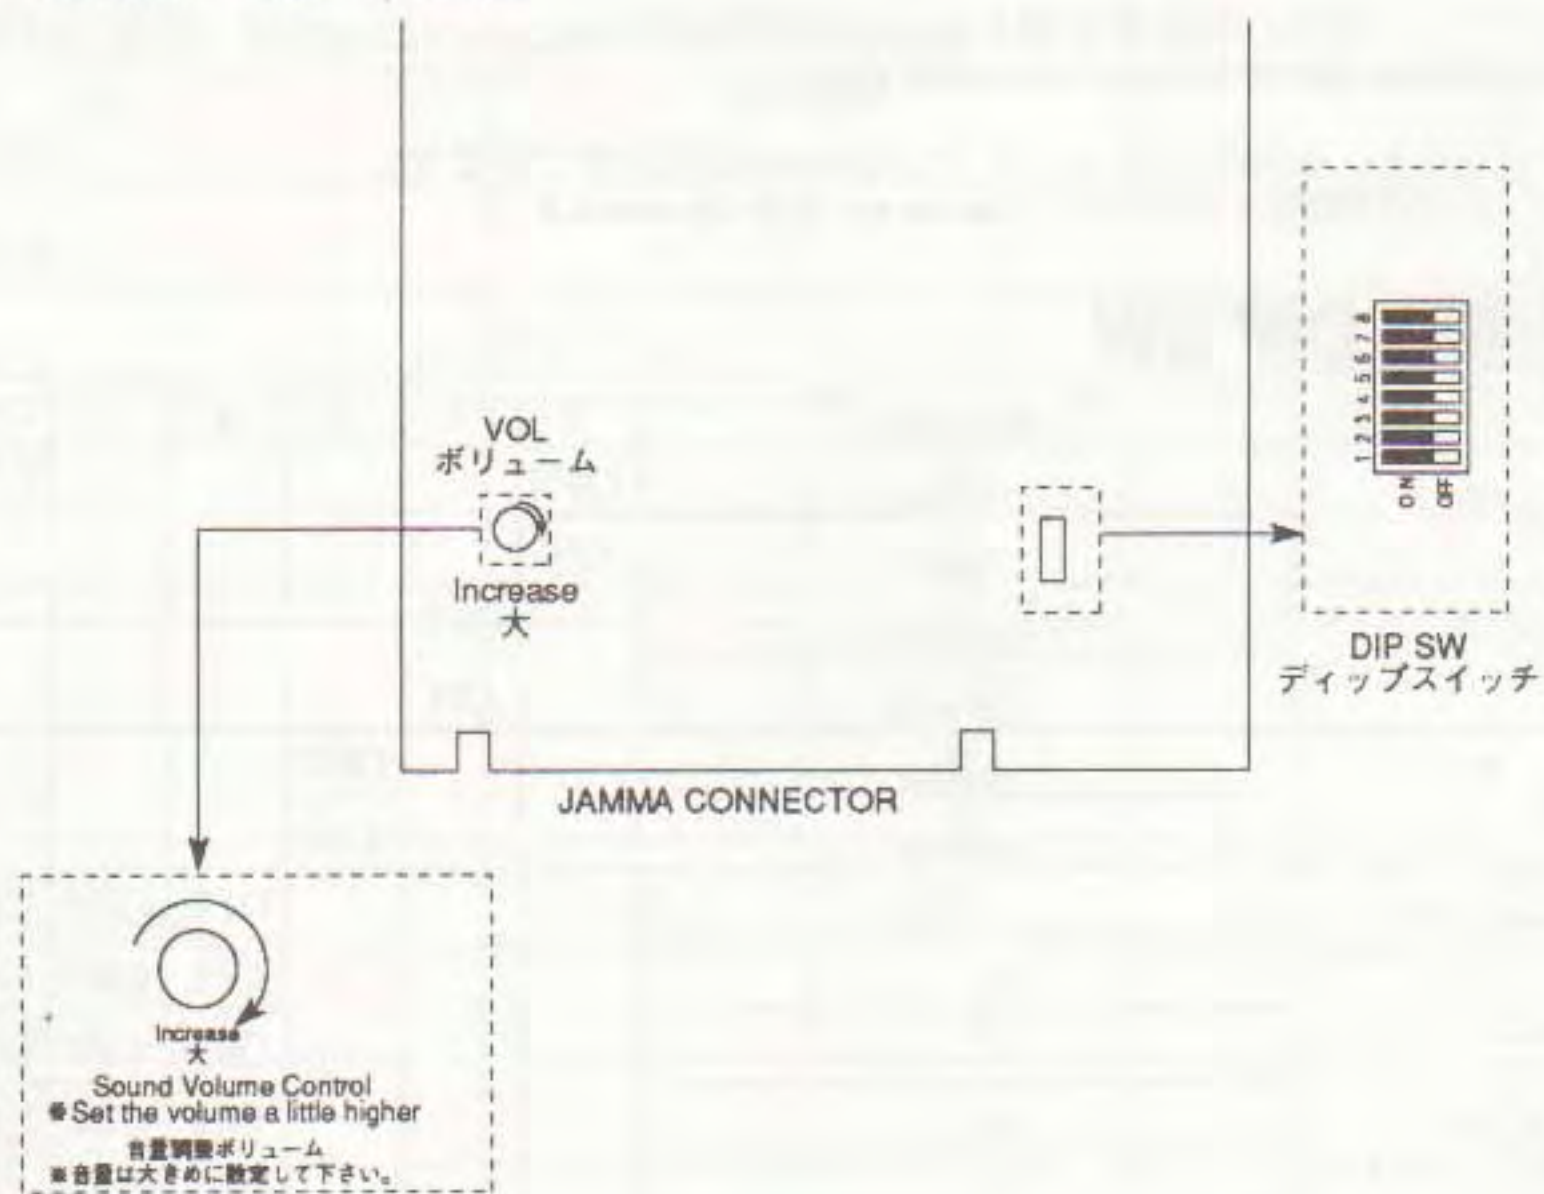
VOL
ボリューム

Increase
大

1 2 3 4 5 6 7 8
ON OFF

DIP SW
ディップスイッチ

JAMMA CONNECTOR

Increase
大
Sound Volume Control
* Set the volume a little higher
音量調整ボリューム
※音量は大きめに設定して下さい。